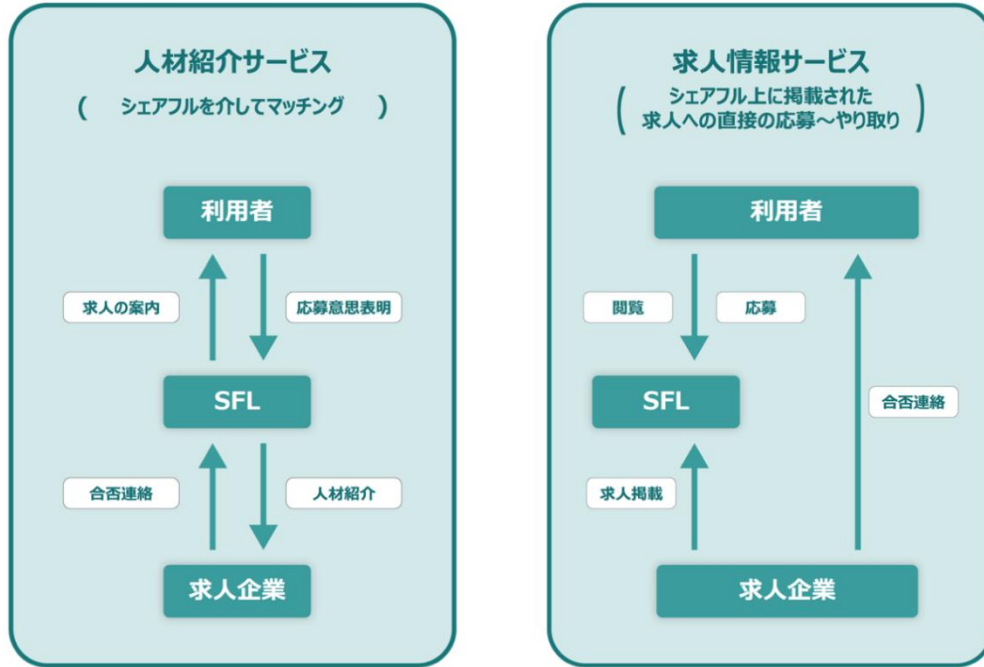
人材紹介サービス

（　シェアフルを介してマッチング　）

利用者

求人の案内

応募意思表明

SFL

合否連絡

人材紹介

求人企業

求人情報サービス

（シェアフル上に掲載された求人への直接の応募〜やり取り）

利用者

閲覧

応募

SFL

合否連絡

求人掲載

求人企業